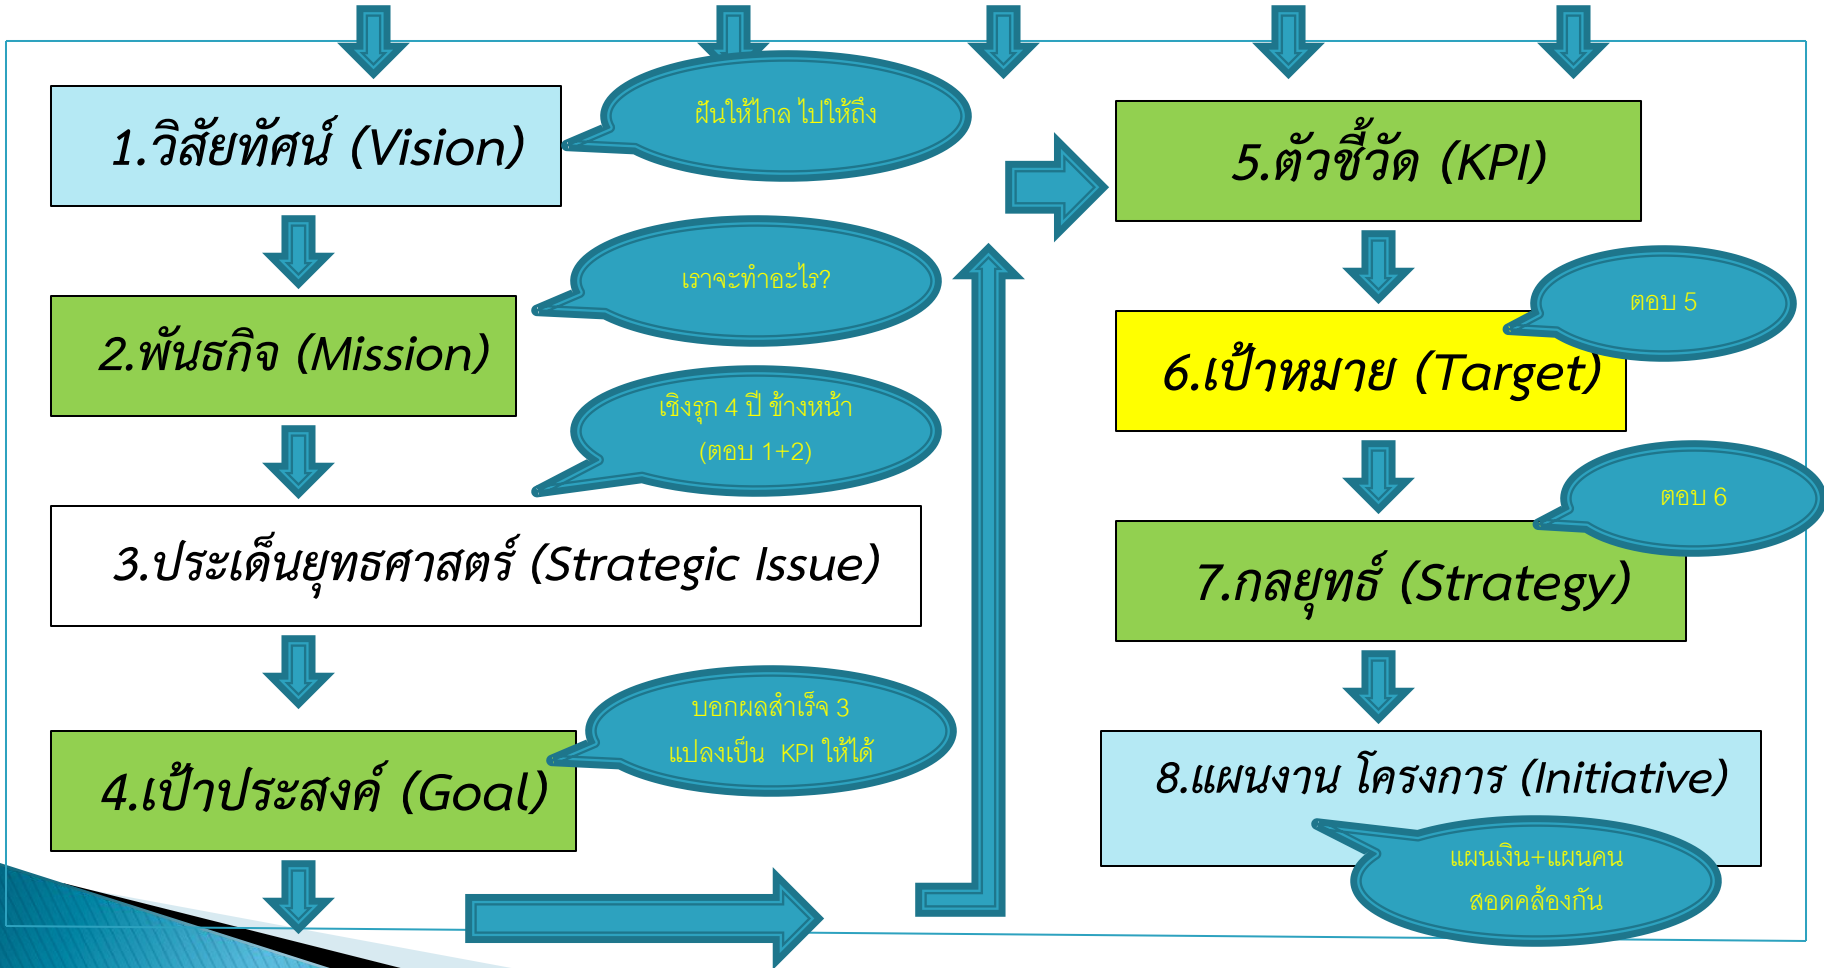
1.วิสัยทัศน์ (Vision)

ฝันให้ไกล ไปให้ถึง

2.พันธกิจ (Mission)

เราจะทำอะไร?

เชิงรุก 4 ปี ข้างหน้า
(ตอบ 1+2)

3.ประเด็นยุทธศาสตร์ (Strategic Issue)

4.เป้าประสงค์ (Goal)

บอกผลสำเร็จ 3
แปลงเป็น KPI ให้ได้

5.ตัวชี้วัด (KPI)

6.เป้าหมาย (Target)

ตอบ 5

7.กลยุทธ์ (Strategy)

ตอบ 6

8.แผนงาน โครงการ (Initiative)

แผนเงิน+แผนคน
สอดคล้องกัน